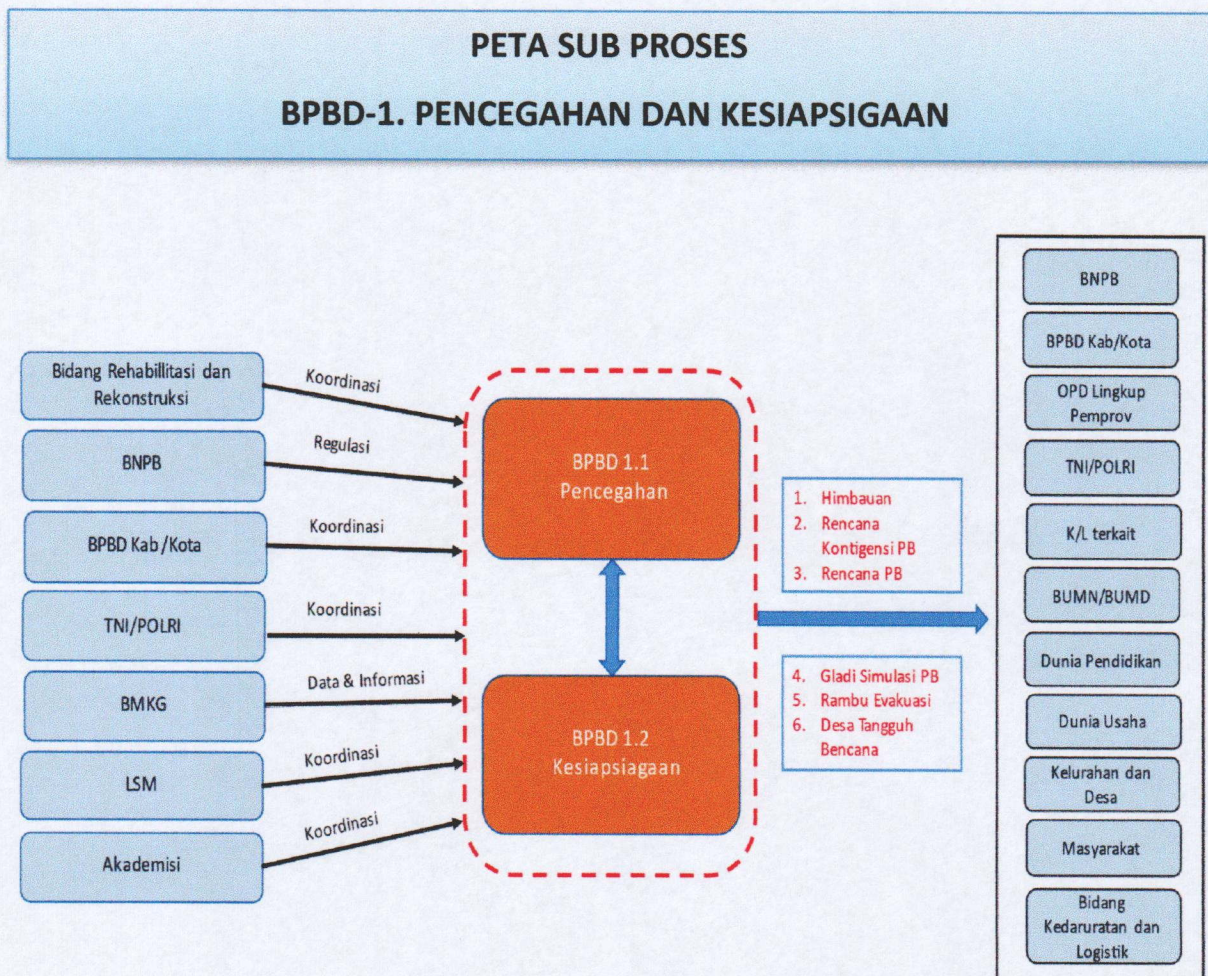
PETA SUB PROSES

BPBD-1. PENCEGAHAN DAN KESIAPSIGAAN

Bidang Rehabillitasi dan Rekonstruksi

Koordinasi

BNPB

Regulasi

BPBD Kab /Kota

Koordinasi

TNI/POLRI

Koordinasi

BMKG

Data & Informasi

LSM

Koordinasi

Akademisi

Koordinasi

BPBD 1.1
Pencegahan

BPBD 1.2
Kesiapsiagaan

1. Himbauan
2. Rencana Kontigensi PB
3. Rencana PB

4. Gladi Simulasi PB
5. Rambu Evakuasi
6. Desa Tangguh Bencana

BNPB

BPBD Kab/Kota

OPD Lingkup Pemprov

TNI/POLRI

K/L terkait

BUMN/BUMD

Dunia Pendidikan

Dunia Usaha

Kelurahan dan Desa

Masyarakat

Bidang Kedaruratan dan Logistik